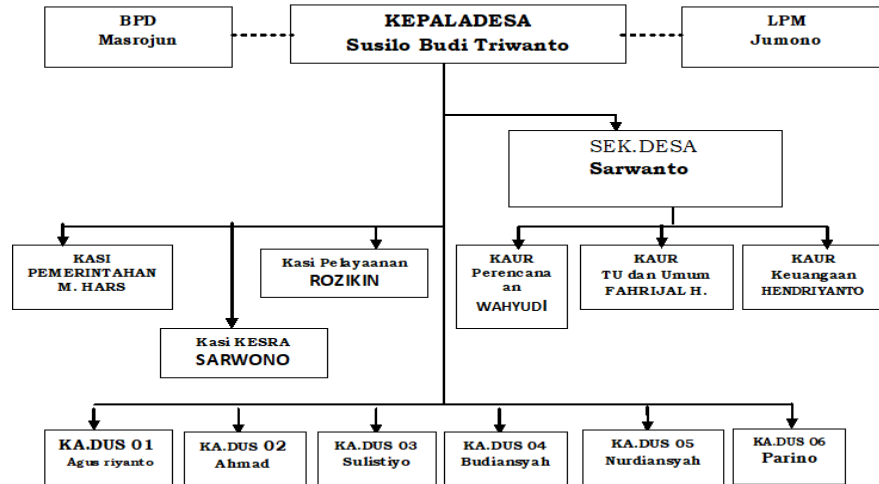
BPD
Masrojun

KEPALADESA
Susilo Budi Triwanto

LPM
Jumono

SEK.DESA
Sarwanto

KASI PEMERINTAHAN
M. HARS

Kasi Pelayaanan
ROZIKIN

Kasi KESRA
SARWONO

KAUR
Perencanaan
WAHYUDI

KAUR
TU dan Umum
FAHRIJAL H.

KAUR
Keuangaan
HENDRIYANTO

KA.DUS 01
Agus riyanto

KA.DUS 02
Ahmad

KA.DUS 03
Sulistiyo

KA.DUS 04
Budiansyah

KA.DUS 05
Nurdiansyah

KA.DUS 06
Parino